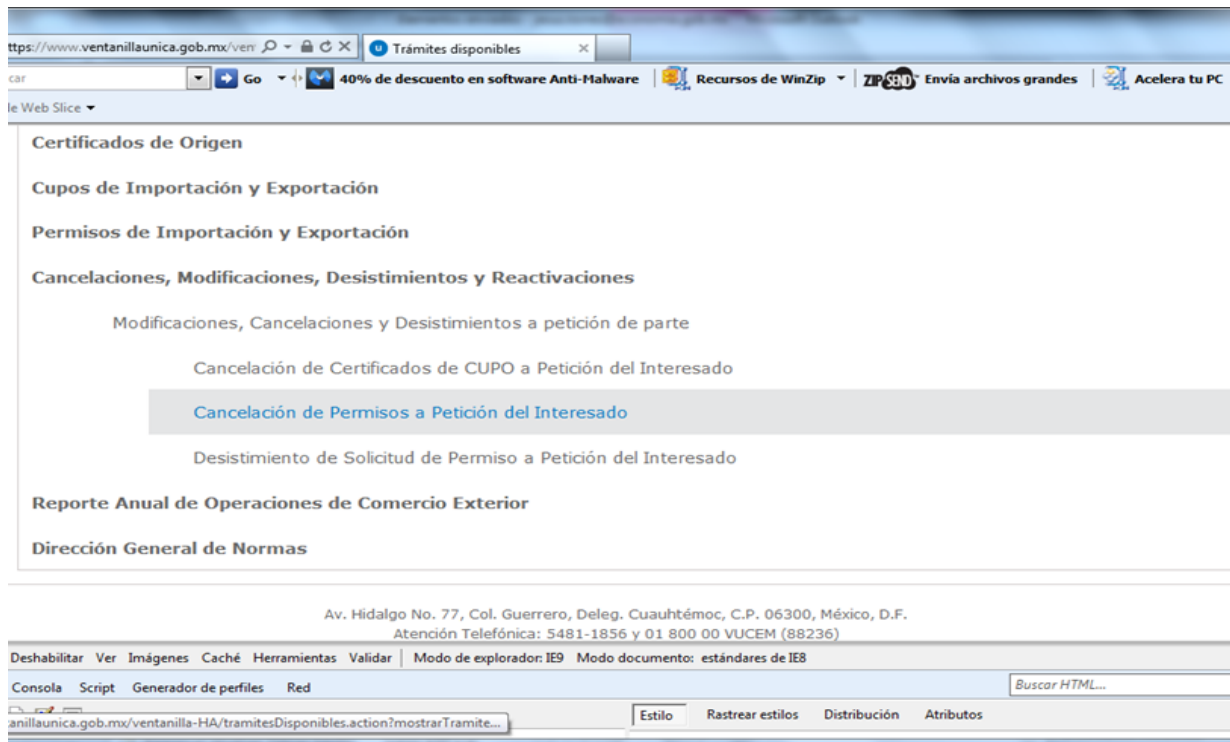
ttps://www.ventanillaunica.gob.mx/ven
Trámites disponibles
car
Go
40% de descuento en software Anti-Malware
Recursos de WinZip
Envía archivos grandes
Acelera tu PC
le Web Slice

Certificados de Origen

Cupos de Importación y Exportación

Permisos de Importación y Exportación

Cancelaciones, Modificaciones, Desistimientos y Reactivaciones

Modificaciones, Cancelaciones y Desistimientos a petición de parte

Cancelación de Certificados de CUPO a Petición del Interesado

Cancelación de Permisos a Petición del Interesado

Desistimiento de Solicitud de Permiso a Petición del Interesado

Reporte Anual de Operaciones de Comercio Exterior

Dirección General de Normas

Av. Hidalgo No. 77, Col. Guerrero, Deleg. Cuauhtémoc, C.P. 06300, México, D.F.
Atención Telefónica: 5481-1856 y 01 800 00 VUCEM (88236)

Deshabilitar Ver Imágenes Caché Herramientas Validar | Modo de explorador: IE9 Modo documento: estándares de IE8
Consola Script Generador de perfiles Red
Buscar HTML...
anillaunica.gob.mx/ventanilla-HA/tramitesDisponibles.action?mostrarTramite...
Estilo Rastrear estilos Distribución Atributos